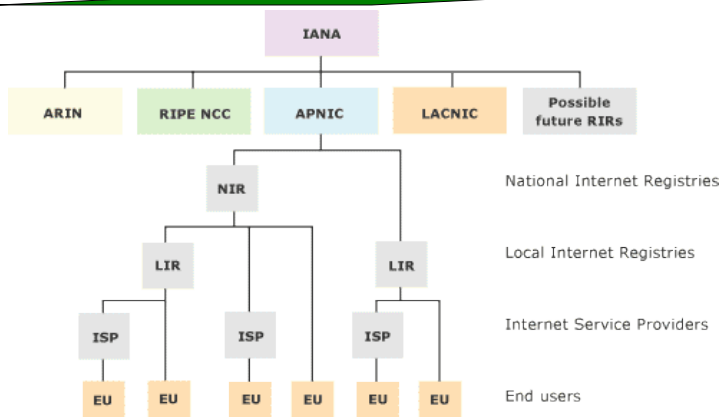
IANA

ARIN

RIPE NCC

APNIC

LACNIC

Possible future RIRs

NIR

National Internet Registries

LIR

LIR

Local Internet Registries

ISP

ISP

ISP

Internet Service Providers

EU

EU

EU

EU

EU

EU

End users